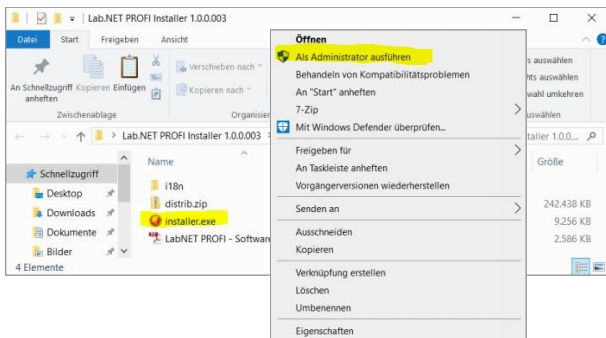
Lab.NET PROFI Installer 1.0.0.003

Datei Start Freigeben Ansicht

An Schnellzugriff anheften Kopieren Einfügen

Verschieben nach ▾

Kopieren nach ▾

Zwischenablage Organisier

s auswählen
hts auswählen
wahl umkehren
uswählen

← → ▾ ↑ > Lab.NET PROFI Installer 1.0.0.003

taller 1.0.0...

Schnellzugriff
Desktop
Downloads
Dokumente
Bilder
4 Elemente

Name
i18n
distrib.zip
installer.exe
LabNET PROFI - Software

Größe
242.438 KB
9.256 KB
2.586 KB

Öffnen
Als Administrator ausführen
Behandeln von Kompatibilitätsproblemen
An "Start" anheften
7-Zip
Mit Windows Defender überprüfen...
Freigeben für
An Taskleiste anheften
Vorgängerversionen wiederherstellen
Senden an
Ausschneiden
Kopieren
Verknüpfung erstellen
Löschen
Umbenennen
Eigenschaften